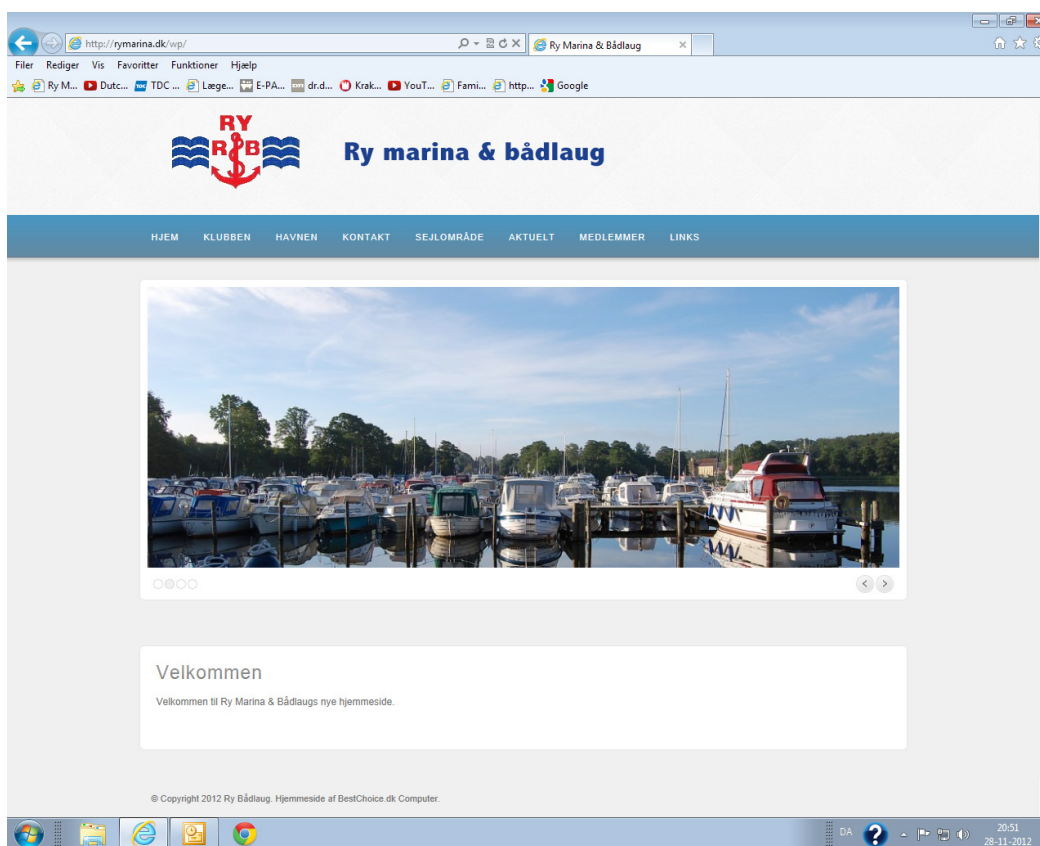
http://rymarina.dk/wp/

Ry Marina & Bådlaug

Filer Rediger Vis Favoritter Funktioner Hjælp

Ry M... Dutc... TDC ... Læge... E-PA... dr.d... Krak... YouT... Fami... http... Google

RY
R B

Ry marina & bådlaug

HJEM KLUBBEN HAVNEN KONTAKT SEJLOMRÅDE AKTUELT MEDLEMMER LINKS

Velkommen

Velkommen til Ry Marina & Bådlaugs nye hjemmeside.

© Copyright 2012 Ry Bådlaug. Hjemmeside af BestChoice.dk Computer.

DA

20:51
28-11-2012